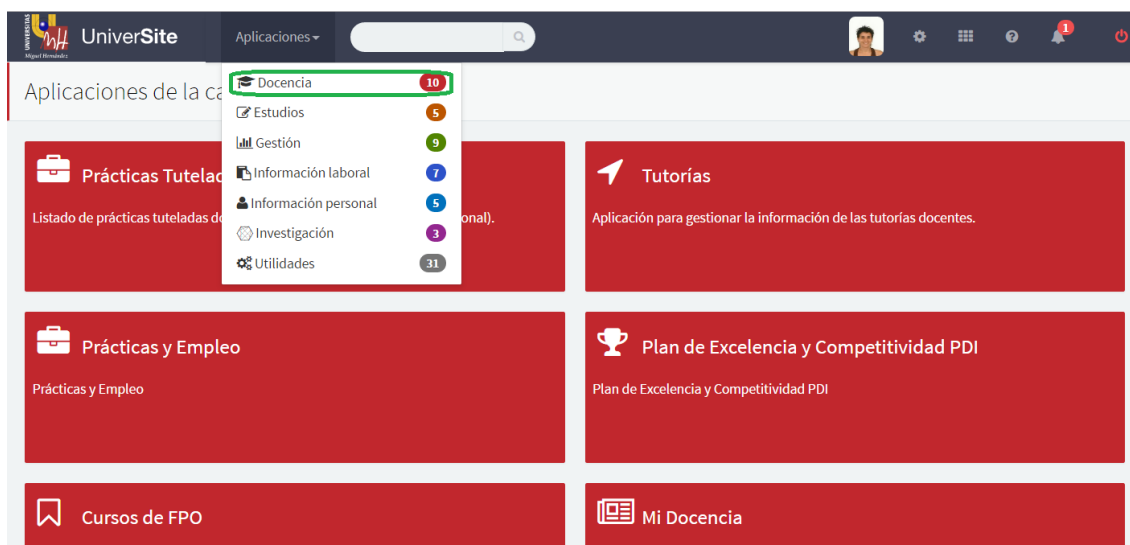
UNIVERSITAS Miguel Hernández UniverSite Aplicaciones

1

Aplicaciones de la ca

Docencia 10
Estudios 5
Gestión 9
Información laboral 7
Información personal 5
Investigación 3
Utilidades 31

Prácticas Tutelad

Listado de prácticas tuteladas d onal).

Tutorías

Aplicación para gestionar la información de las tutorías docentes.

Prácticas y Empleo

Prácticas y Empleo

Plan de Excelencia y Competitividad PDI

Plan de Excelencia y Competitividad PDI

Cursos de FPO

Mi Docencia